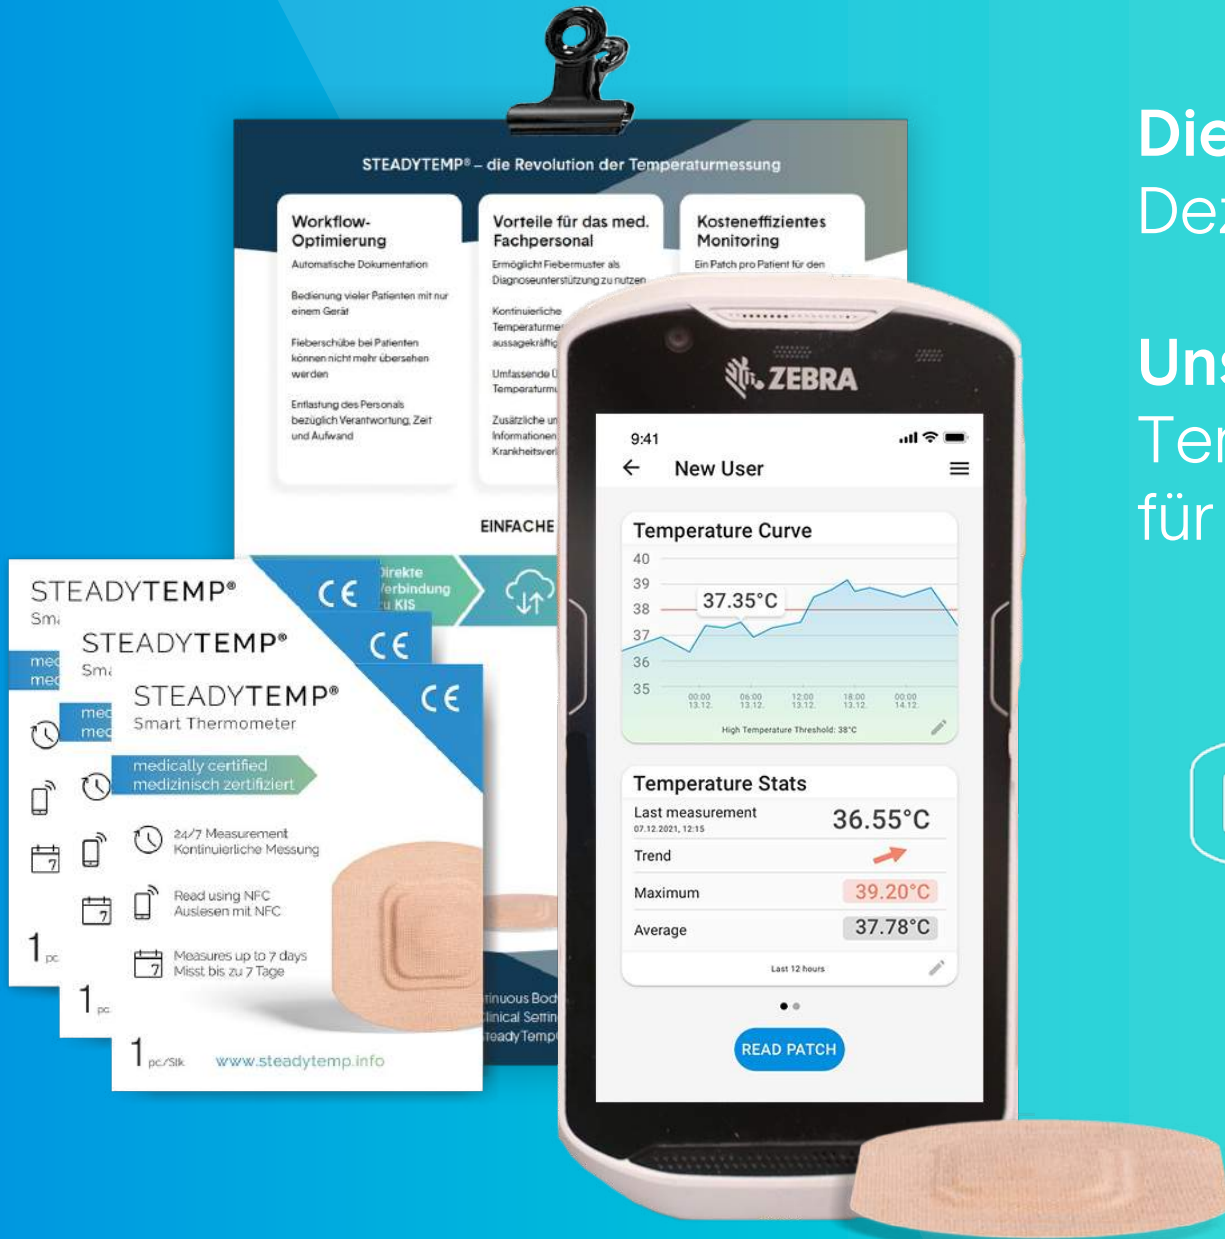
STEADYTEMP® – die Revolution der Temperaturmessung

Workflow-Optimierung

Automatische Dokumentation

Bedienung vieler Patienten mit nur einem Gerät

Fieberschübe bei Patienten können nicht mehr übersehen werden

Entlastung des Personals bezüglich Verantwortung, Zeit und Aufwand

Vorteile für das med. Fachpersonal

Ermöglicht Fiebermuster als Diagnoseunterstützung zu nutzen

Kontinuierliche Temperaturme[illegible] aussagekräftig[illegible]

Umfassende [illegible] Temperaturm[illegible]

Zusätzliche u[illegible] Informationen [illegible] Krankheitsver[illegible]

Kosteneffizientes Monitoring

Ein Patch pro Patient für den

EINFACHE

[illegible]irekte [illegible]erbindung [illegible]u KIS

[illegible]inuous Bod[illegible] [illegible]linical Settin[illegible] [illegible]teadyTemp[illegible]

Die
Dez

Uns
Ter
für

STEADYTEMP®
Sm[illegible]
me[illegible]
me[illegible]
1 pc

STEADYTEMP®
Sm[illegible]
me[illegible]
me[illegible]
1 pc

STEADYTEMP®
Smart Thermometer
medically certified
medizinisch zertifiziert
24/7 Measurement
Kontinuierliche Messung
Read using NFC
Auslesen mit NFC
Measures up to 7 days
Misst bis zu 7 Tage
1 pc/Stk www.steadytemp.info

ZEBRA

9:41
New User

Temperature Curve
40
39
38
37
36
35
37.35°C
00:00 13.12.
06:00 13.12.
12:00 13.12.
18:00 13.12.
00:00 14.12.
High Temperature Threshold: 38°C

Temperature Stats
Last measurement
07.12.2021, 12:15
36.55°C
Trend
Maximum
39.20°C
Average
37.78°C
Last 12 hours

READ PATCH